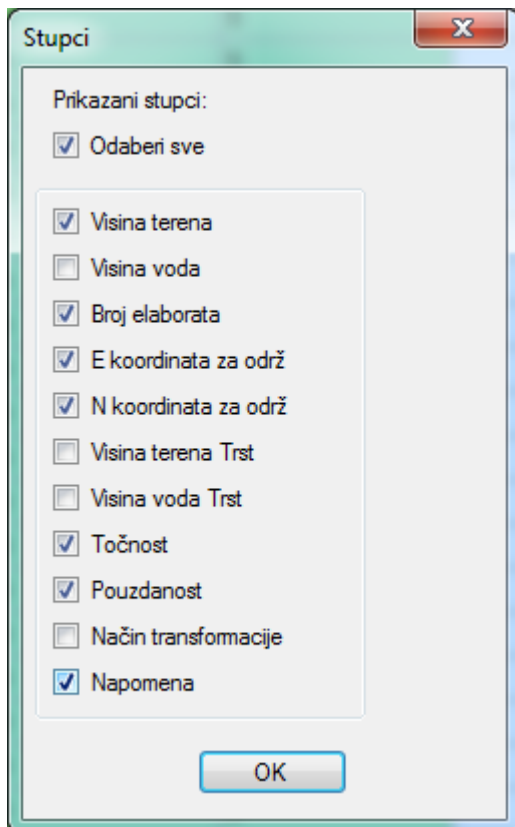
Stupci

Prikazani stupci:

Odaberi sve

Visina terena

Visina voda

Broj elaborata

E koordinata za održ

N koordinata za održ

Visina terena Trst

Visina voda Trst

Točnost

Pouzdanost

Način transformacije

Napomena

OK